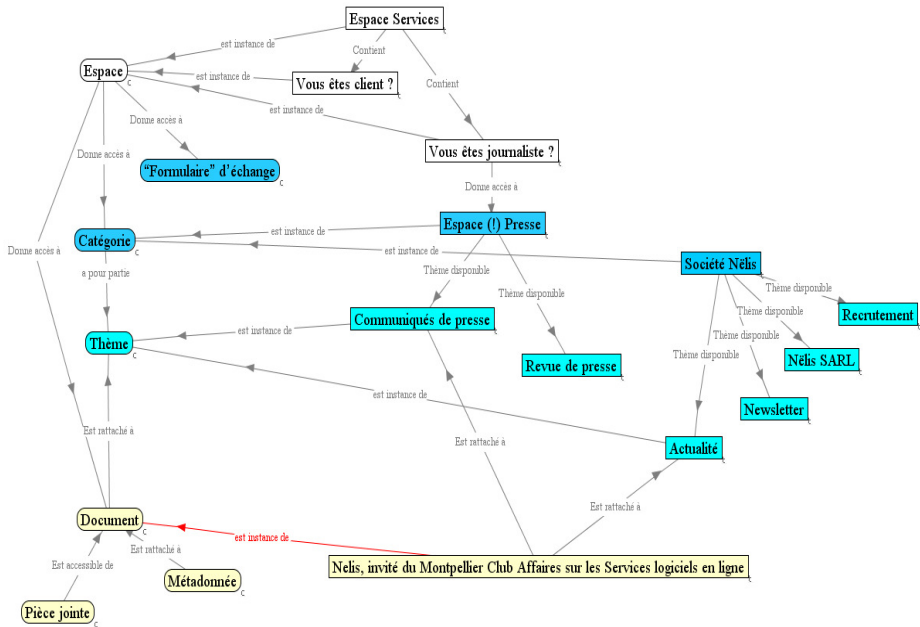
Espace Services

est instance de

Contient

Contient

Espace

est instance de

Vous êtes client ?

est instance de

Donne accès à

“Formulaire” d’échange

Vous êtes journaliste ?

Donne accès à

Donne accès à

Espace (!) Presse

est instance de

Catégorie

est instance de

Société Nélis

Donne accès à

a pour partie

Thème disponible

Thème disponible

Thème disponible

Thème disponible

Thème disponible

Thème disponible

Recrutement

Communiqués de presse

est instance de

Thème

Nélis SARL

Revue de presse

est instance de

Newsletter

Est rattaché à

Est rattaché à

Actualité

Document

est instance de

Est rattaché à

Est rattaché à

Est accessible de

Nelis, invité du Montpellier Club Affaires sur les Services logiciels en ligne

Métadonnée

Pièce jointe